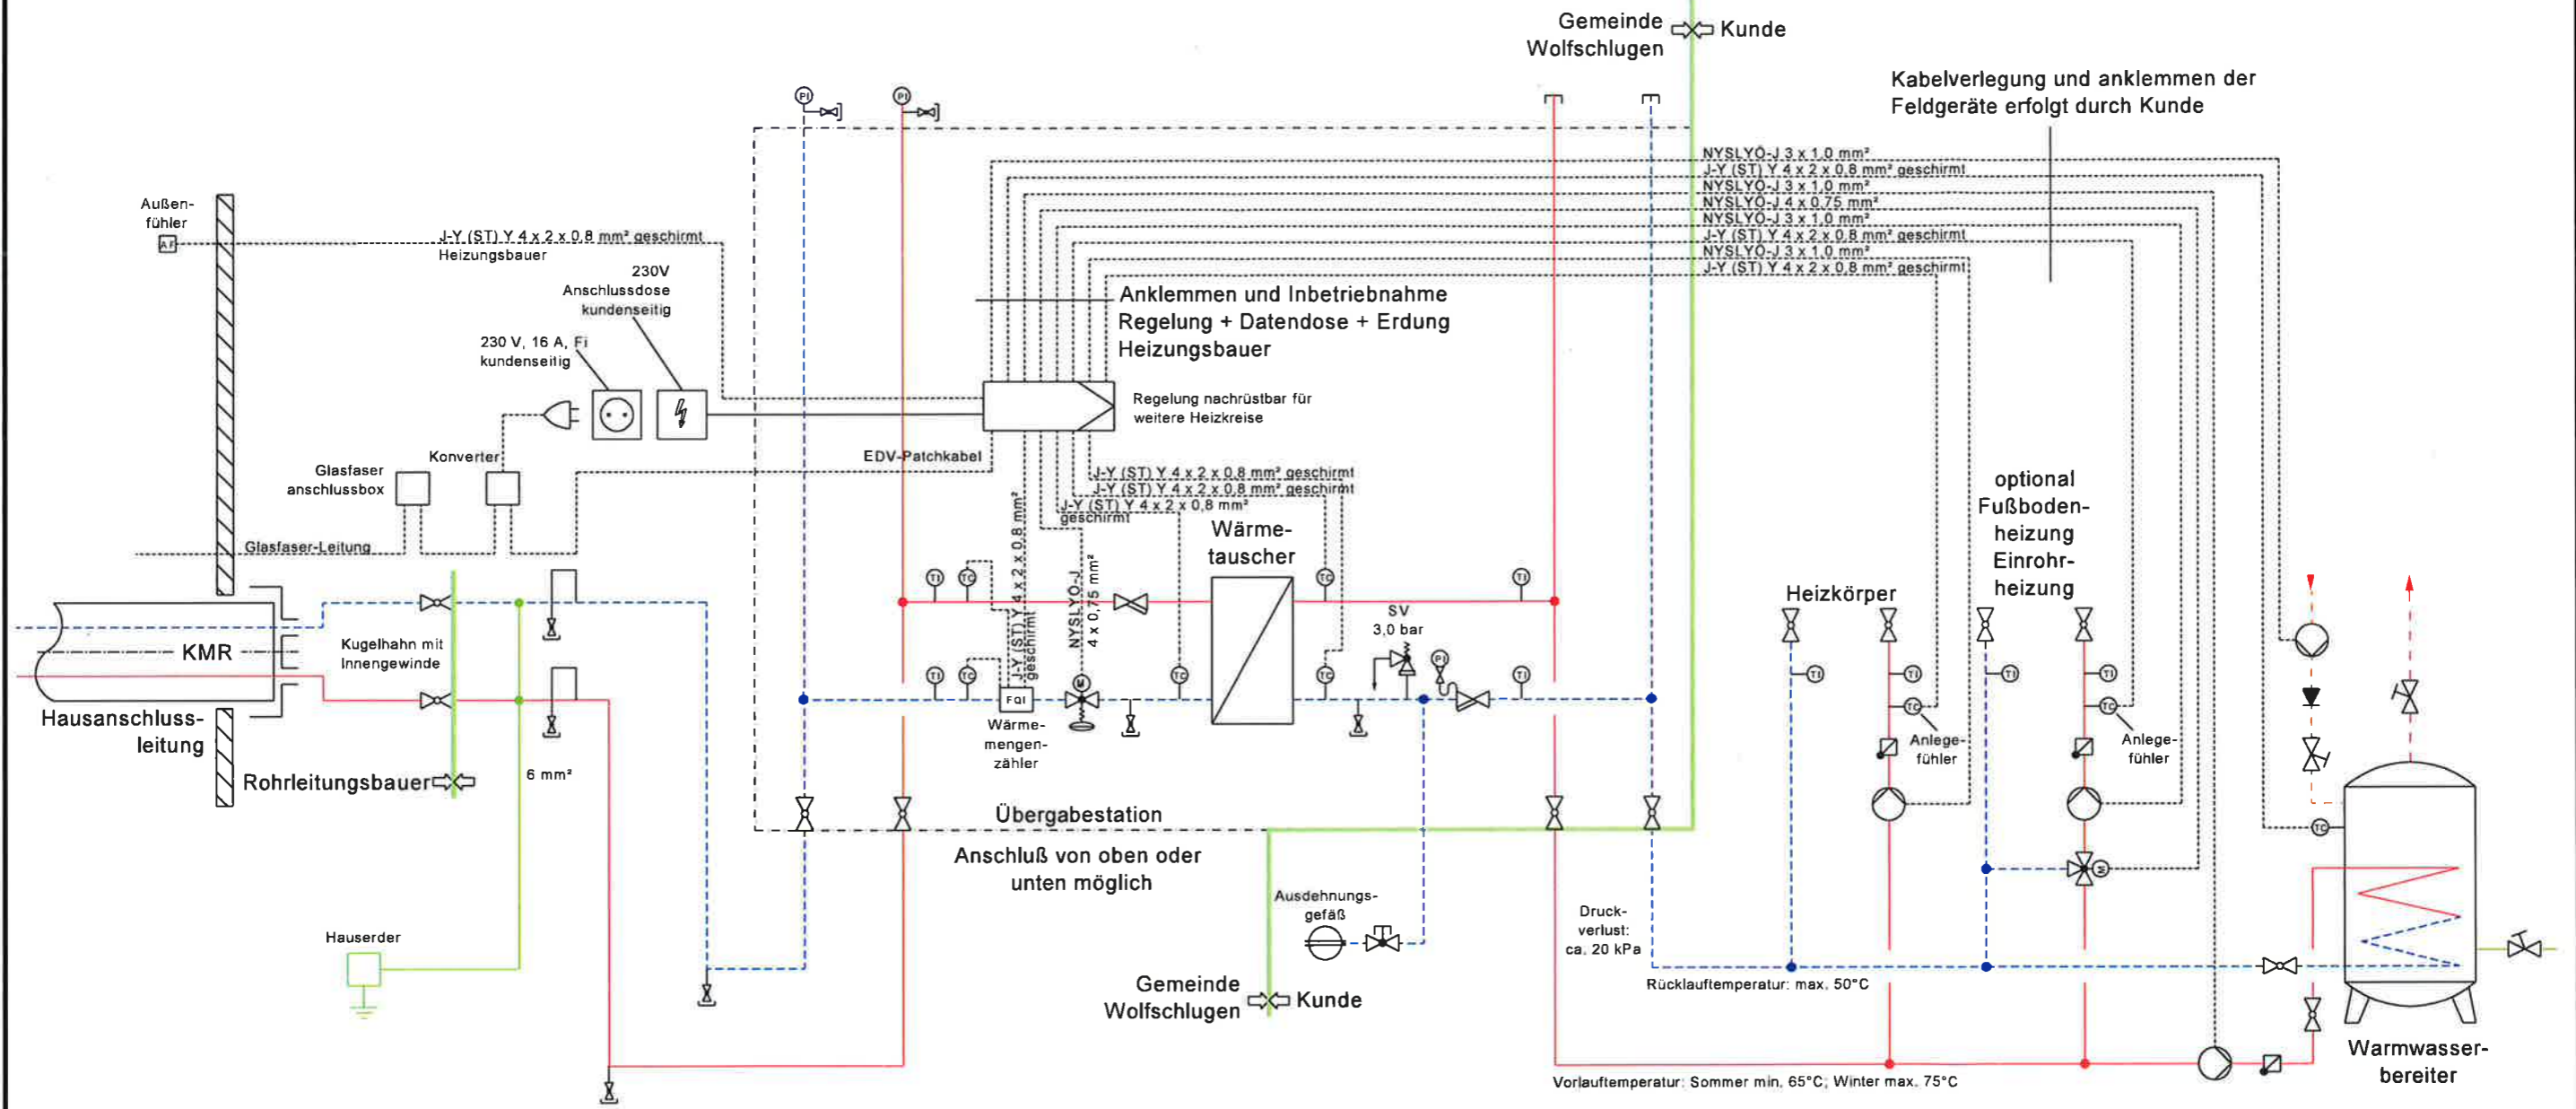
Gemeinde Wolfschlugen
Kunde

Kabelverlegung und anklemmen der Feldgeräte erfolgt durch Kunde

PI
PI

NYSLYÖ-J 3 x 1,0 mm²
J-Y (ST) Y 4 x 2 x 0,8 mm² geschirmt
NYSLYÖ-J 3 x 1,0 mm²
NYSLYÖ-J 4 x 0,75 mm²
NYSLYÖ-J 3 x 1,0 mm²
J-Y (ST) Y 4 x 2 x 0,8 mm² geschirmt
NYSLYÖ-J 3 x 1,0 mm²
J-Y (ST) Y 4 x 2 x 0,8 mm² geschirmt

Außen-fühler
AF
J-Y (ST) Y 4 x 2 x 0,8 mm² geschirmt
Heizungsbauer

230V Anschlussdose kundenseitig

230 V, 16 A, Fi kundenseitig

Anklemmen und Inbetriebnahme Regelung + Datendose + Erdung Heizungsbauer

Regelung nachrüstbar für weitere Heizkreise

Konverter
Glasfaser anschlussbox
EDV-Patchkabel
Glasfaser-Leitung

J-Y (ST) Y 4 x 2 x 0,8 mm² geschirmt
J-Y (ST) Y 4 x 2 x 0,8 mm² geschirmt
J-Y (ST) Y 4 x 2 x 0,8 mm² geschirmt
J-Y (ST) Y 4 x 2 x 0,8 mm² geschirmt
NYSLYÖ-J 4 x 0,75 mm²

Wärme-tauscher

optional Fußboden-heizung Einrohr-heizung

Heizkörper

TI
TC
TC
TI
SV 3,0 bar
PI

KMR
Kugelhahn mit Innengewinde
Hausanschluss-leitung
Rohrleitungsbauer
6 mm²

FQI
Wärme-mengen-zähler
M

Anlege-fühler
Anlege-fühler

Übergabestation
Anschluß von oben oder unten möglich

Ausdehnungs-gefäß

Druck-verlust: ca. 20 kPa

Hauserder

Gemeinde Wolfschlugen
Kunde

Rücklauftemperatur: max. 50°C
Vorlauftemperatur: Sommer min. 65°C; Winter max. 75°C

Warmwasser-bereiter